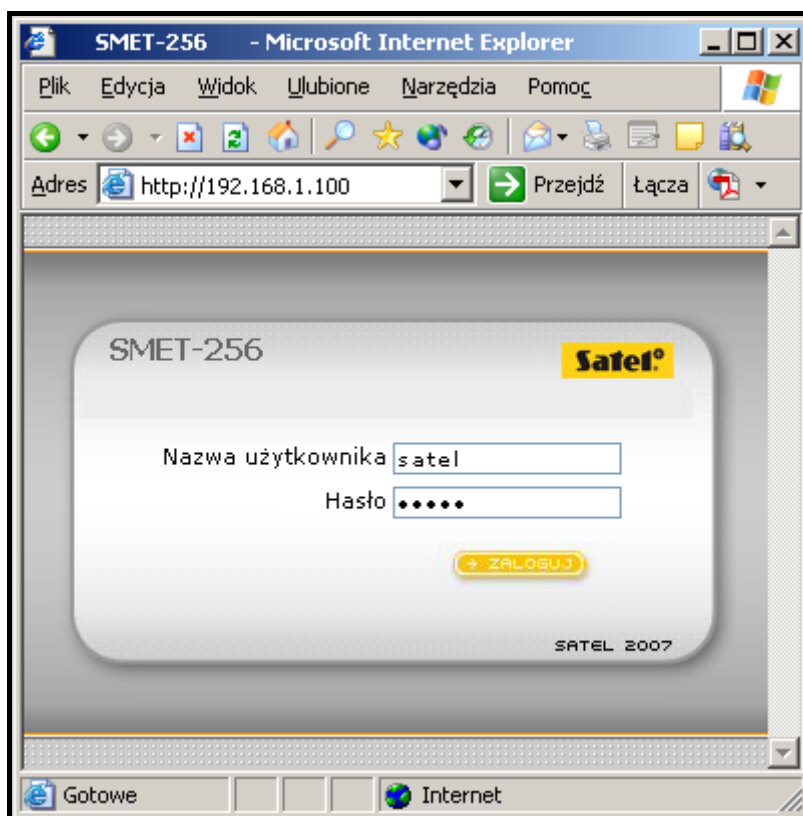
SMET-256 - Microsoft Internet Explorer

Plik Edycja Widok Ulubione Narzędzia Pomoc

Adres http://192.168.1.100 Przejdź Łącza

SMET-256

Satel

Nazwa użytkownika satel

Hasło •••••

ZALOGUJ

SATEL 2007

Gotowe Internet